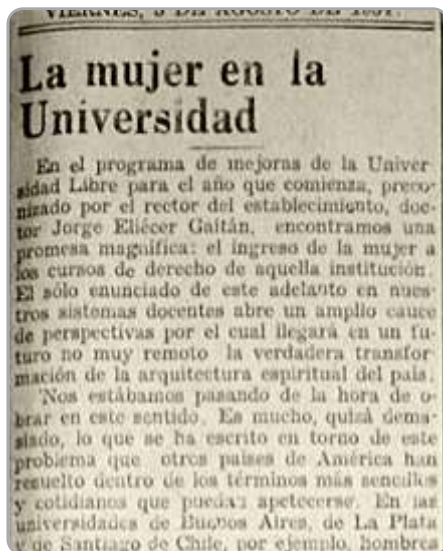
VIERNES, 5 DE AGOSTO DE 193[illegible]

La mujer en la Universidad

En el programa de mejoras de la Universidad Libre para el año que comienza, preconizado por el rector del establecimiento, doctor Jorge Eliécer Gaitán, encontramos una promesa magnífica: el ingreso de la mujer a los cursos de derecho de aquella institución. El sólo enunciado de este adelanto en nuestros sistemas docentes abre un amplio cauce de perspectivas por el cual llegará en un futuro no muy remoto la verdadera transformación de la arquitectura espiritual del país.

Nos estábamos pasando de la hora de obrar en este sentido. Es mucho, quizá demasiado, lo que se ha escrito en torno de este problema que otros países de América han resuelto dentro de los términos más sencillos y cotidianos que pueda apetecerse. En las universidades de Buenos Aires, de La Plata y de Santiago de Chile, por ejemplo, hombres